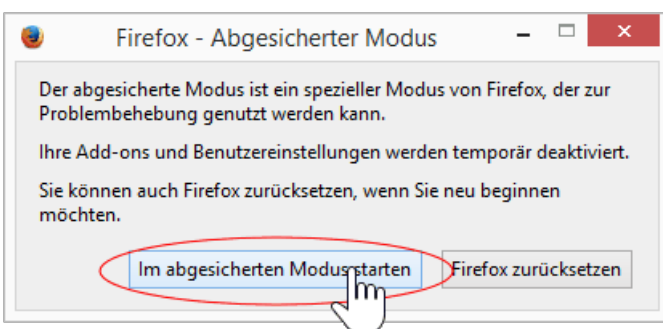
Firefox - Abgesicherter Modus

Der abgesicherte Modus ist ein spezieller Modus von Firefox, der zur Problembehebung genutzt werden kann.

Ihre Add-ons und Benutzereinstellungen werden temporär deaktiviert.

Sie können auch Firefox zurücksetzen, wenn Sie neu beginnen möchten.

Im abgesicherten Modus starten

Firefox zurücksetzen